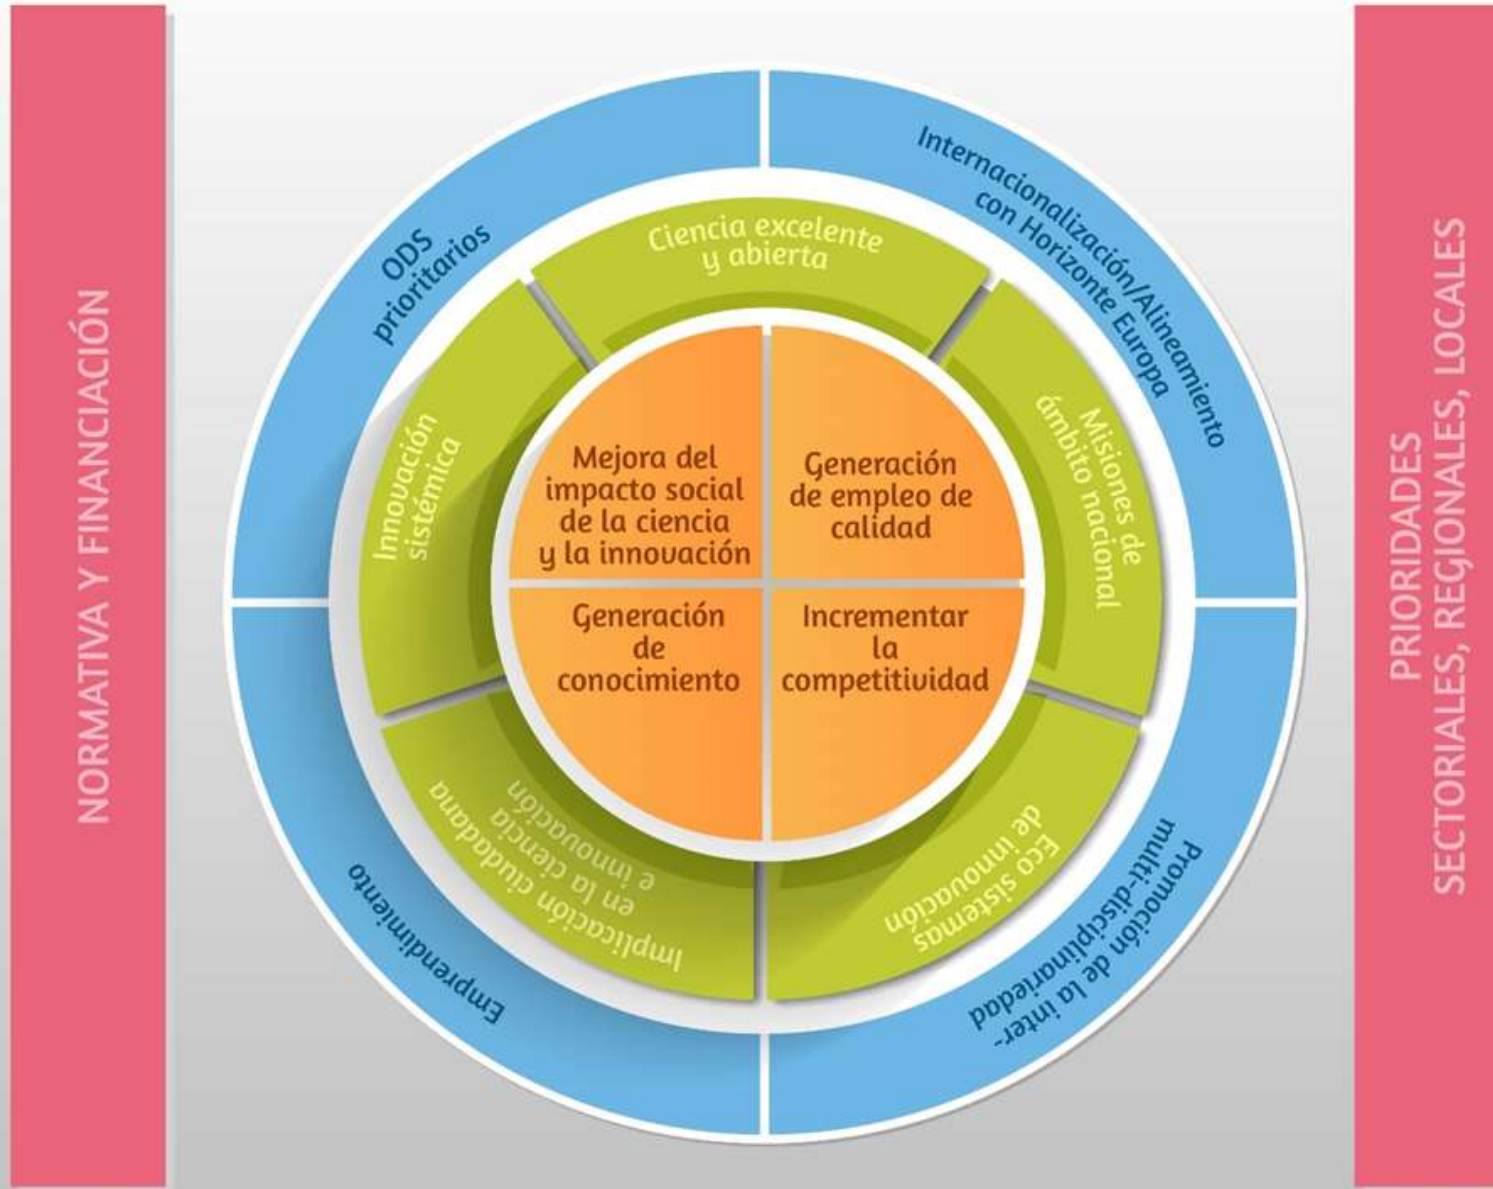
NORMATIVA Y FINANCIACIÓN

ODS prioritarios

Internacionalización/Alineamiento con Horizonte Europa

Ciencia excelente y abierta

Innovación sistémica

Misiones de ámbito nacional

Mejora del impacto social de la ciencia y la innovación

Generación de empleo de calidad

Generación de conocimiento

Incrementar la competitividad

Implicación ciudadana en la ciencia e innovación

Eco sistemas de innovación

Emprendimiento

Promoción de la inter-multi-disciplinariedad

PRIORIDADES SECTORIALES, REGIONALES, LOCALES